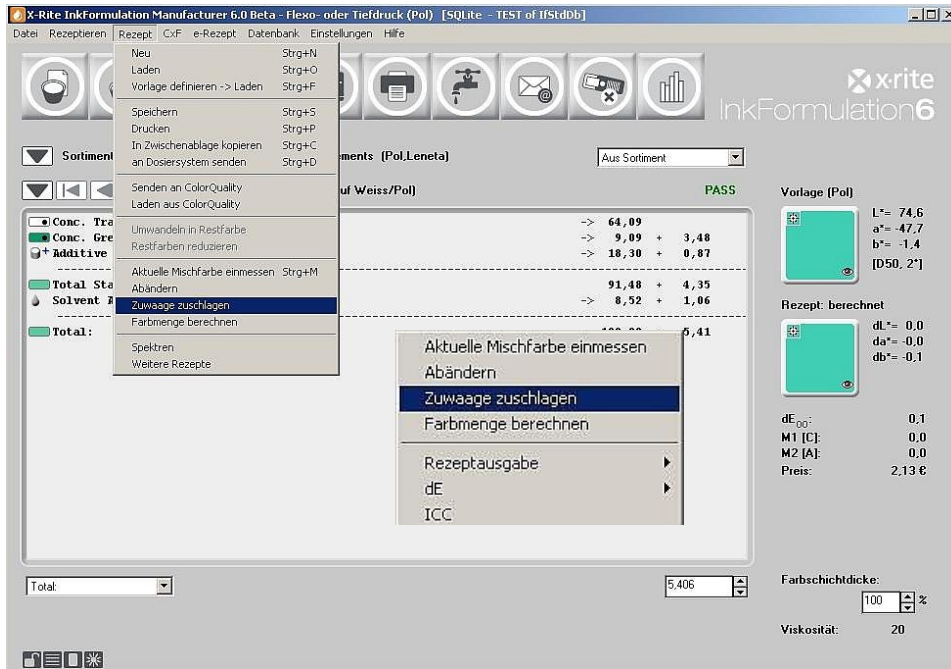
X-Rite InkFormulation Manufacturer 6.0 Beta - Flexo- oder Tiefdruck (Pol) [SQLite - TEST of IfStdDb]

Datei Rezeptieren Rezept CxF e-Rezept Datenbank Einstellungen Hilfe

Neu Strg+N
Laden Strg+O
Vorlage definieren -> Laden Strg+F
Speichern Strg+S
Drucken Strg+P
In Zwischenablage kopieren Strg+C
an Dosiersystem senden Strg+D
Senden an ColorQuality
Laden aus ColorQuality
Umwandeln in Restfarbe
Restfarben reduzieren
Aktuelle Mischfarbe einmessen Strg+M
Abändern
Zuwaage zuschlagen
Farbmenge berechnen
Spektren
Weitere Rezepte

x-rite
InkFormulation6

Sortiment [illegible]ements (Pol,Leneta)

Aus Sortiment

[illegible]uf Weiss/Pol)

PASS

| | | | | |
|---|---|---|---|---|
| Conc. Tra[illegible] | -> | 64,09 | | |
| Conc. Gre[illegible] | -> | 9,09 | + | 3,48 |
| Additive | -> | 18,30 | + | 0,87 |
| Total Sta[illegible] | | 91,48 | + | 4,35 |
| Solvent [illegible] | -> | 8,52 | + | 1,06 |
| Total: | | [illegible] | + | 5,41 |

Aktuelle Mischfarbe einmessen
Abändern
Zuwaage zuschlagen
Farbmenge berechnen
Rezeptausgabe
dE
ICC

Vorlage (Pol)
L*= 74,6
a*= -47,7
b*= -1,4
[D50, 2°]

Rezept: berechnet
dL*= 0,0
da*= -0,0
db*= -0,1

$dE_{00}$: 0,1
M1 [C]: 0,0
M2 [A]: 0,0
Preis: 2,13 €

Total:

5,406

Farbschichtdicke:
100 %

Viskosität: 20